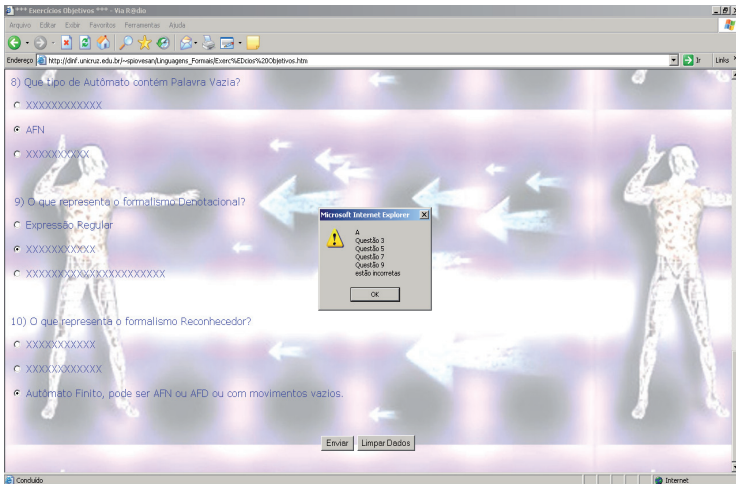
*** Exercícios Objetivos *** - Via Rádio

Arquivo Editar Exibir Favoritos Ferramentas Ajuda

Endereço http://dinf.unicruz.edu.br/~spiovesan/Linguagens_Formais/Exerc%EDcios%20Objetivos.htm

Ir Links

8) Que tipo de Autômato contém Palavra Vazia?

XXXXXXXXXXXX

AFN

XXXXXXXXXX

9) O que representa o formalismo Denotacional?

Expressão Regular

XXXXXXXXXXX

XXXXXXXXXXXXXXXXXXXXXXX

10) O que representa o formalismo Reconhecedor?

XXXXXXXXXXX

XXXXXXXXXXXX

Autômato Finito, pode ser AFN ou AFD ou com movimentos vazios.

Enviar Limpar Dados

Microsoft Internet Explorer

A
Questão 3
Questão 5
Questão 7
Questão 9
estão incorretas

OK

Concluído

Internet